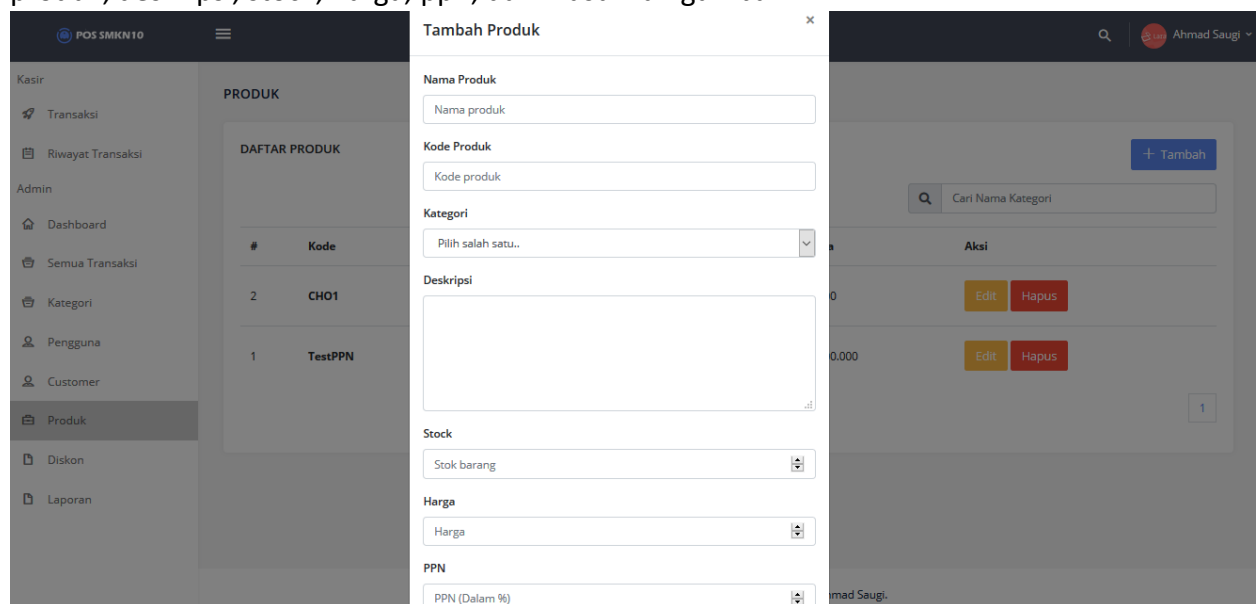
POS SMKN10

Ahmad Saugi

Kasir

Transaksi

Riwayat Transaksi

Admin

Dashboard

Semua Transaksi

Kategori

Pengguna

Customer

Produk

Diskon

Laporan

PRODUK

DAFTAR PRODUK

+ Tambah

Cari Nama Kategori

| # | Kode | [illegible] | Aksi |
|---|---|---|---|
| 2 | CHO1 | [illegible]0 | Edit Hapus |
| 1 | TestPPN | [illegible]0.000 | Edit Hapus |

1

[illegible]mad Saugi.

Tambah Produk

×

Nama Produk

Nama produk

Kode Produk

Kode produk

Kategori

Pilih salah satu..

Deskripsi

Stock

Stok barang

Harga

Harga

PPN

PPN (Dalam %)